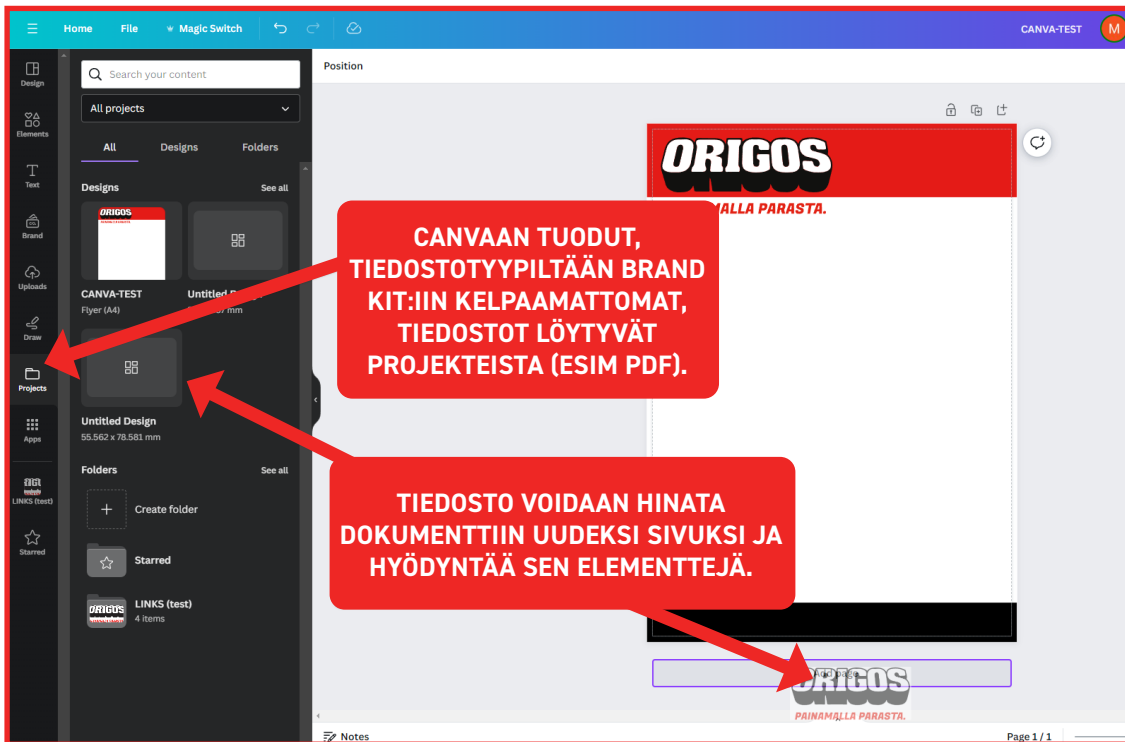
Home File Magic Switch CANVA-TEST M

Design
Elements
Text
Brand
Uploads
Draw
Projects
Apps
LINKS (test)
Starred

Search your content
All projects
All Designs Folders
Designs See all
ORIGOS
CANVA-TEST
Flyer (A4)
Untitled D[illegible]
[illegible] mm
Untitled Design
55.562 x 78.581 mm
Folders See all
Create folder
Starred
LINKS (test)
4 items

Position

ORIGOS
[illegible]MALLA PARASTA.

CANVAAN TUODUT, TIEDOSTOTYYPILTÄÄN BRAND KIT:IIN KELPAAMATTOMAT, TIEDOSTOT LÖYTYVÄT PROJEKTEISTA (ESIM PDF).

TIEDOSTO VOIDAAN HINATA DOKUMENTTIIN UUDEKSI SIVUKSI JA HYÖDYNTÄÄ SEN ELEMENTTEJÄ.

ORIGOS
PAINAMALLA PARASTA.

Notes
Page 1 / 1